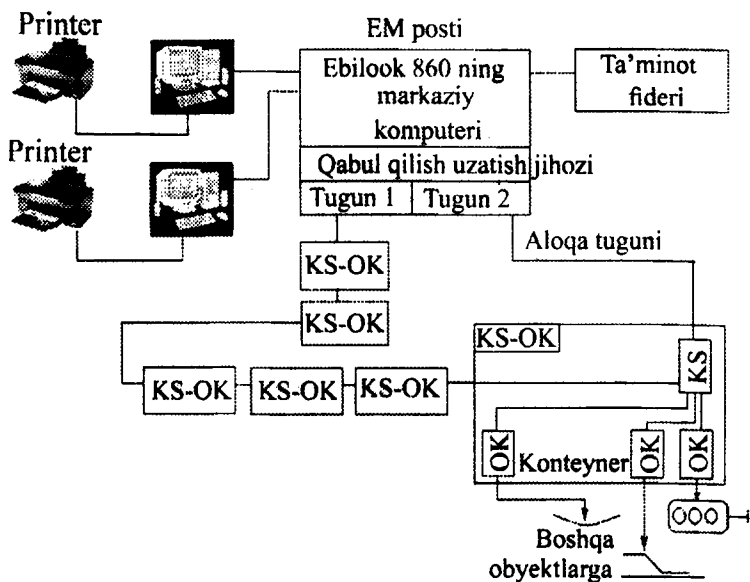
Printer

Printer

EM posti

Ebilook 860 ning markaziy komputeri

Ta'minot fideri

Qabul qilish uzatish jihozi

Tugun 1

Tugun 2

Aloqa tuguni

KS-OK

KS-OK

KS-OK

KS-OK

KS-OK

KS-OK

KS

OK

OK

OK

Konteyner

Boshqa obyektlarga